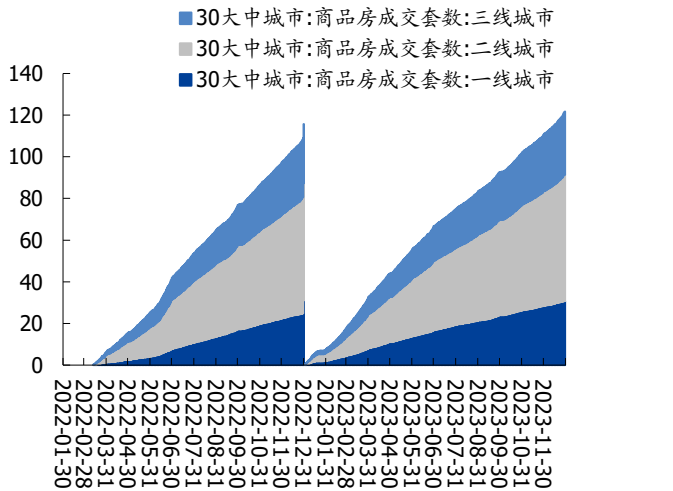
30大中城市:商品房成交套数:三线城市
30大中城市:商品房成交套数:二线城市
30大中城市:商品房成交套数:一线城市

140
120
100
80
60
40
20
0

2022-01-30
2022-02-28
2022-03-31
2022-04-30
2022-05-31
2022-06-30
2022-07-31
2022-08-31
2022-09-30
2022-10-31
2022-11-30
2022-12-31
2023-01-31
2023-02-28
2023-03-31
2023-04-30
2023-05-31
2023-06-30
2023-07-31
2023-08-31
2023-09-30
2023-10-31
2023-11-30